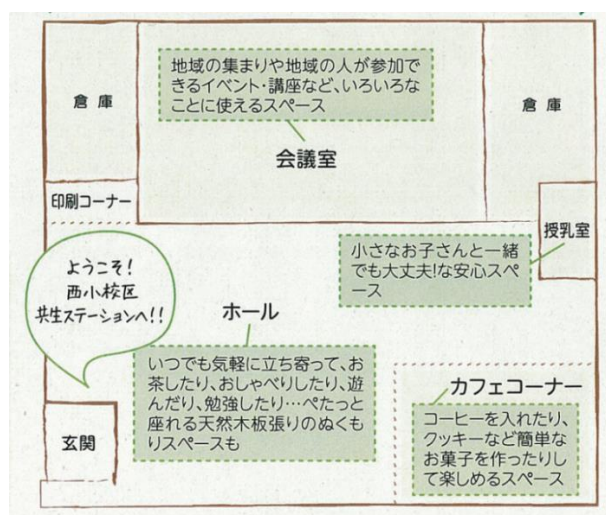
倉庫

地域の集まりや地域の人が参加できるイベント・講座など、いろいろなことに使えるスペース

会議室

倉庫

印刷コーナー

授乳室

小さなお子さんと一緒でも大丈夫な安心スペース

ようこそ!西小校区共生ステーションへ!!

ホール

いつでも気軽に立ち寄って、お茶したり、おしゃべりしたり、遊んだり、勉強したり…ぺたっと座れる天然木板張りのぬくもりスペースも

カフェコーナー

コーヒーを入れたり、クッキーなど簡単なお菓子を作ったりして楽しめるスペース

玄関